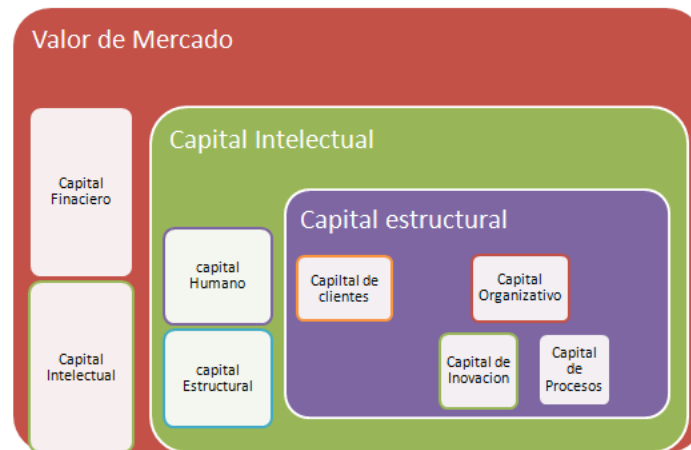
Valor de Mercado

Capital Finaciero

Capital Intelectual

Capital Intelectual

capital Humano

capital Estructural

Capital estructural

Capiltal de clientes

Capital Organizativo

Capital de Inovacion

Capital de Procesos